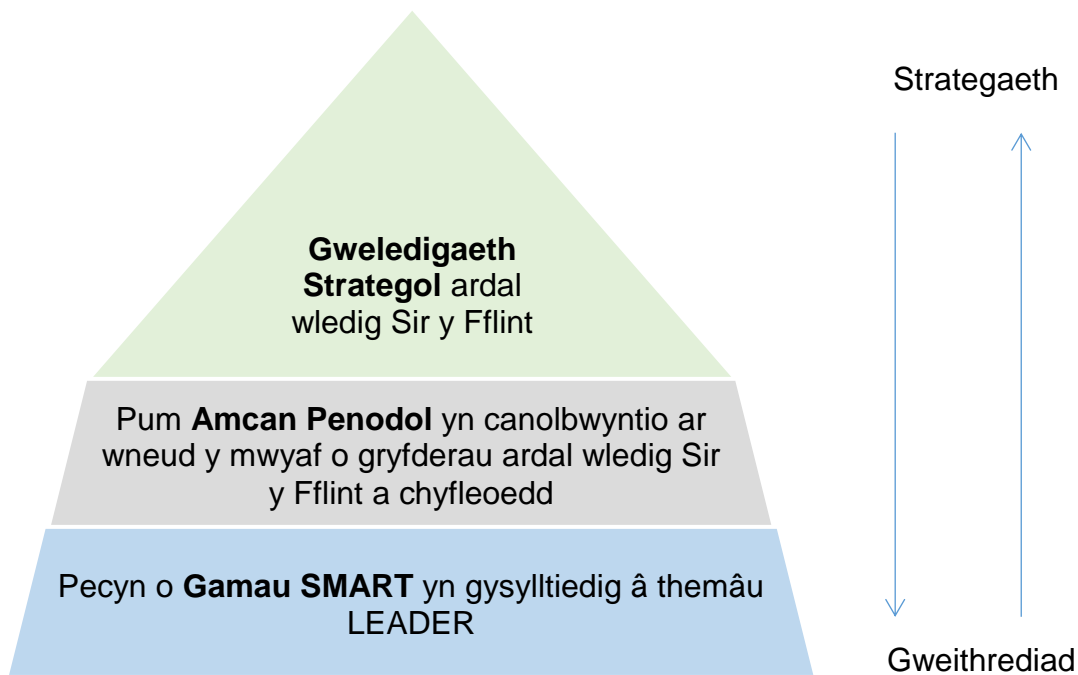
**Gweledigaeth Strategol** ardal wledig Sir y Fflint

Pum **Amcan Penodol** yn canolbwyntio ar wneud y mwyaf o gryfderau ardal wledig Sir y Fflint a chyfleoedd

Pecyn o **Gamau SMART** yn gysylltiedig â themâu LEADER

Strategaeth

Gweithrediad